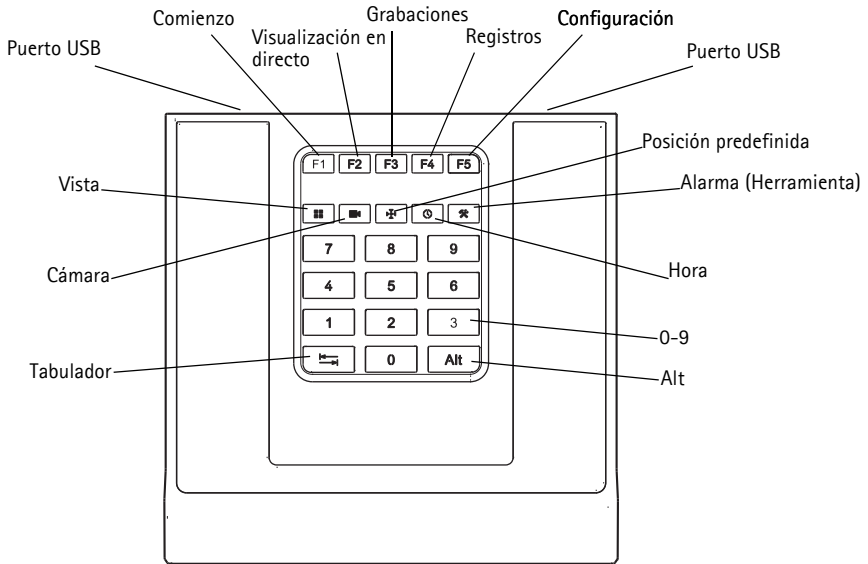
Comienzo
Grabaciones
Configuración
Visualización en directo
Registros
Puerto USB
Puerto USB
Posición predefinida
Vista
Alarma (Herramienta)
Cámara
Hora
0-9
Tabulador
Alt

F1 F2 F3 F4 F5
7 8 9
4 5 6
1 2 3
0 Alt